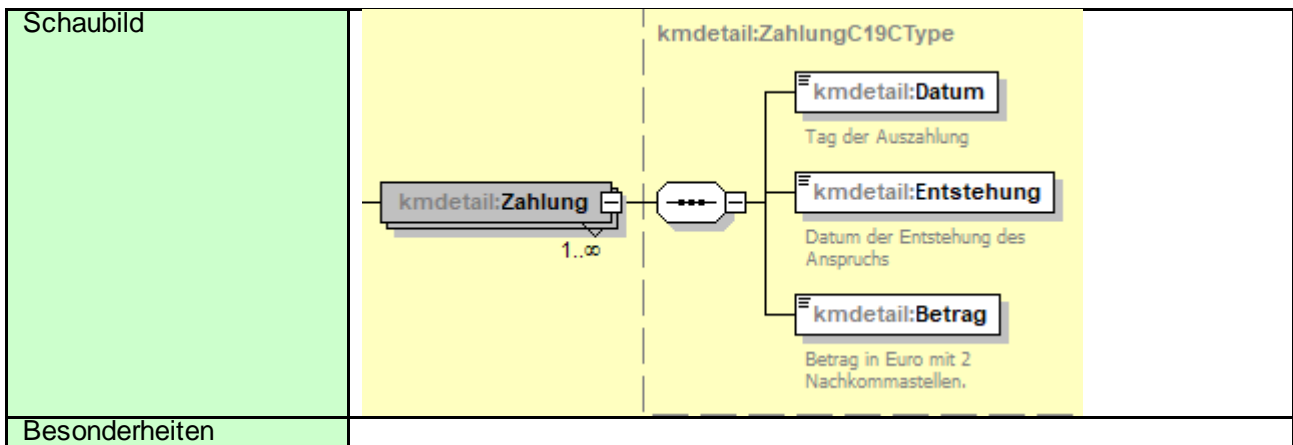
| Schaubild | kmdetail:ZahlungC19CType<br>kmdetail:Zahlung<br>1..∞<br>kmdetail:Datum<br>Tag der Auszahlung<br>kmdetail:Entstehung<br>Datum der Entstehung des Anspruchs<br>kmdetail:Betrag<br>Betrag in Euro mit 2 Nachkommastellen. |
|---|---|
| Besonderheiten | |